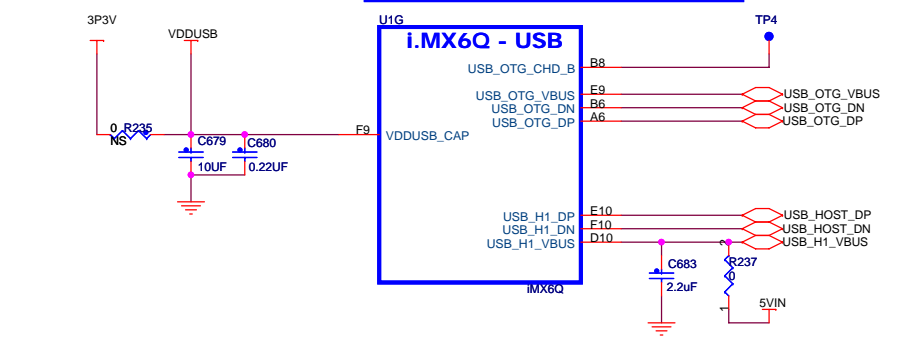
3P3V
VDDUSB
U1G
i.MX6Q - USB
TP4
B8
USB_OTG_CHD_B
E9
USB_OTG_VBUS
USB_OTG_VBUS
B6
USB_OTG_DN
USB_OTG_DN
A6
USB_OTG_DP
USB_OTG_DP
0
R235
NS
F9
VDDUSB_CAP
C679
C680
10UF
0.22UF
E10
USB_H1_DP
USB_HOST_DP
F10
USB_H1_DN
USB_HOST_DN
D10
USB_H1_VBUS
USB_H1_VBUS
2
R237
0
C683
2.2uF
iMX6Q
1
5VIN